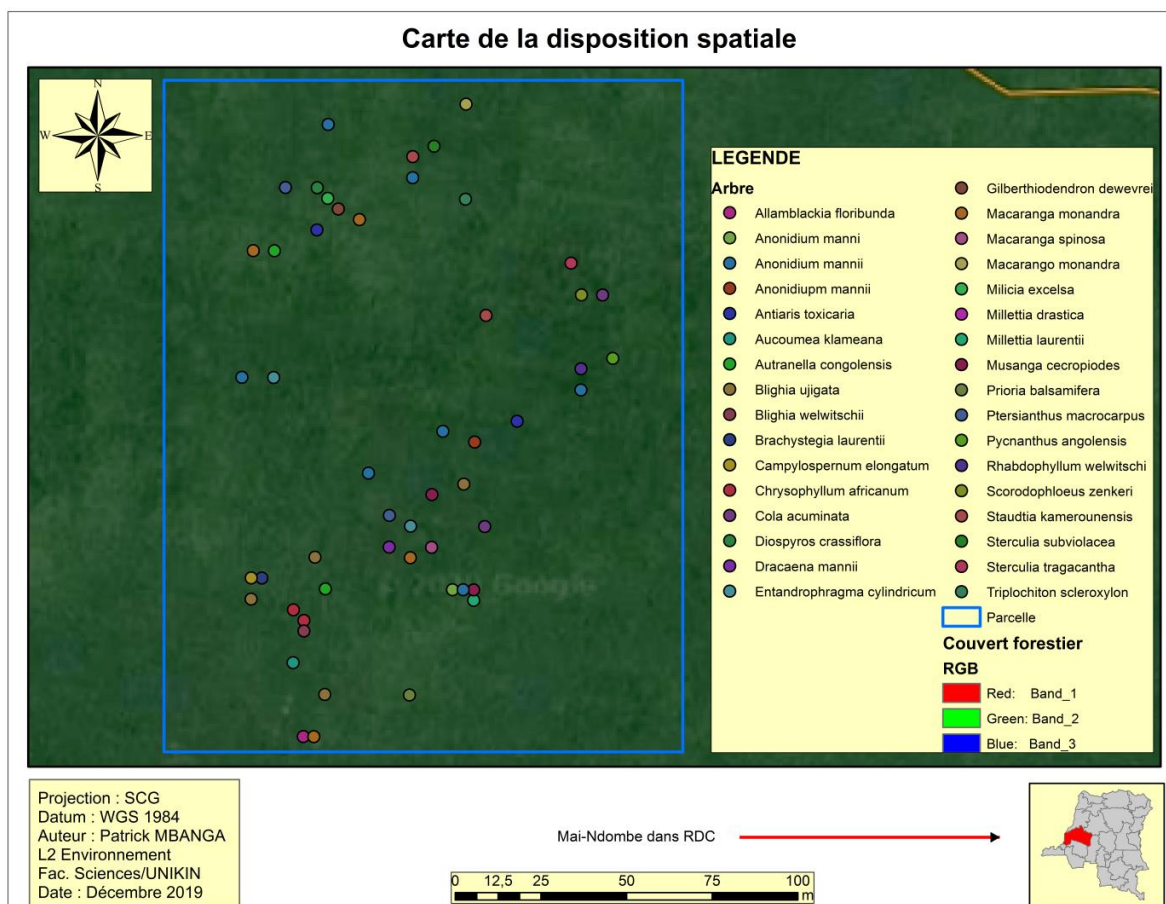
Carte de la disposition spatiale

N
S
E
W

LEGENDE
Arbre
Allamblackia floribunda
Anonidium manni
Anonidium mannii
Anonidiupm mannii
Antiaris toxicaria
Aucoumea klameana
Autranella congolensis
Blighia ujigata
Blighia welwitschii
Brachystegia laurentii
Campylospernum elongatum
Chrysophyllum africanum
Cola acuminata
Diospyros crassiflora
Dracaena mannii
Entandrophragma cylindricum
Gilberthiodendron dewevrei
Macaranga monandra
Macaranga spinosa
Macarango monandra
Milicia excelsa
Millettia drastica
Millettia laurentii
Musanga cecropiodes
Prioria balsamifera
Ptersianthus macrocarpus
Pycnanthus angolensis
Rhabdophyllum welwitschi
Scorodophloeus zenkeri
Staudtia kamerounensis
Sterculia subviolacea
Sterculia tragacantha
Triplochiton scleroxylon
Parcelle
Couvert forestier
RGB
Red: Band_1
Green: Band_2
Blue: Band_3

© 2020 Google

Projection : SCG
Datum : WGS 1984
Auteur : Patrick MBANGA
L2 Environnement
Fac. Sciences/UNIKIN
Date : Décembre 2019

Mai-Ndombe dans RDC

0 12,5 25 50 75 100
m